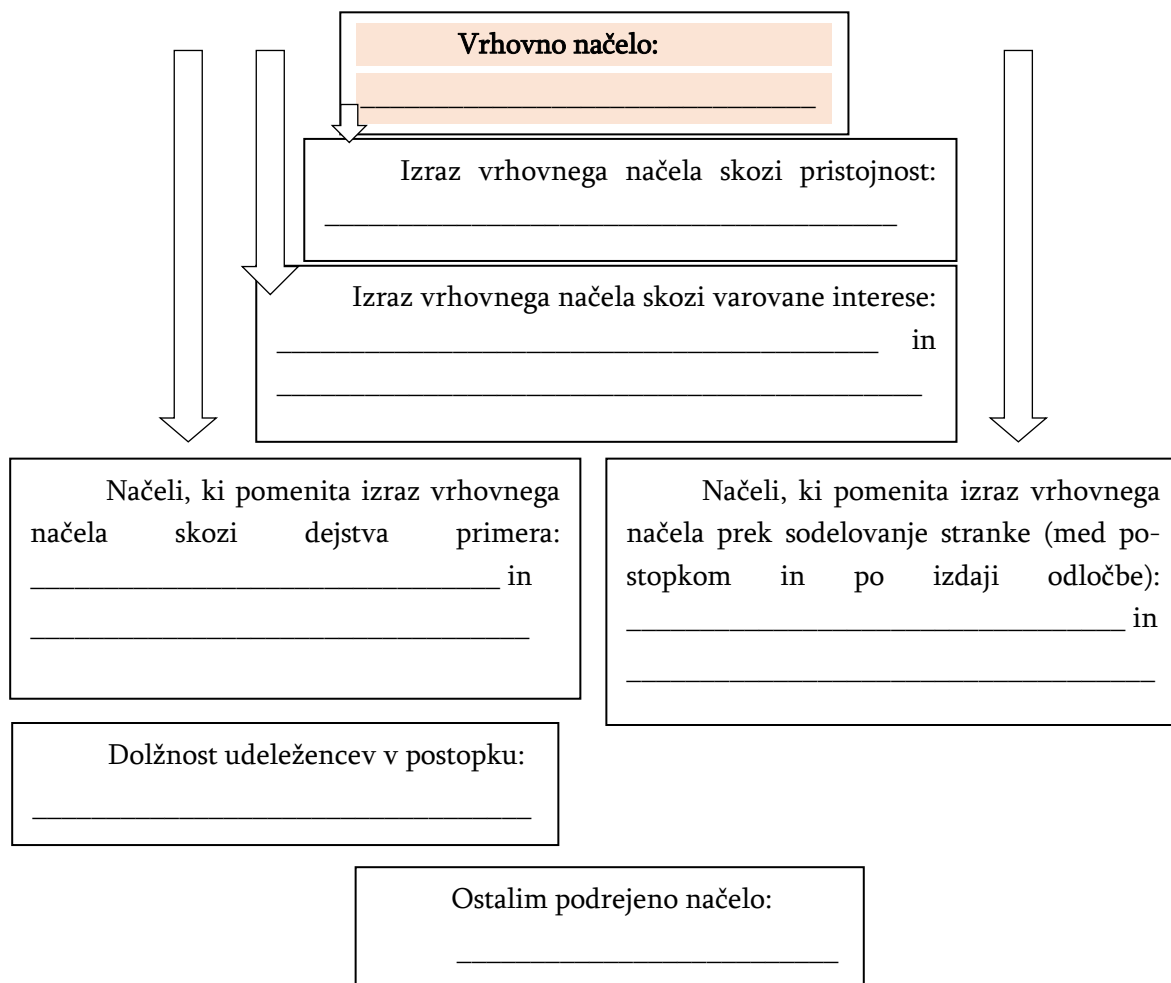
Vrhovno načelo:

________________________________

Izraz vrhovnega načela skozi pristojnost:

________________________________

Izraz vrhovnega načela skozi varovane interese:

________________________________ in

________________________________

Načeli, ki pomenita izraz vrhovnega načela skozi dejstva primera: ________________________________ in

________________________________

Načeli, ki pomenita izraz vrhovnega načela prek sodelovanje stranke (med postopkom in po izdaji odločbe): ________________________________ in

________________________________

Dolžnost udeležencev v postopku:

________________________________

Ostalim podrejeno načelo:

________________________________